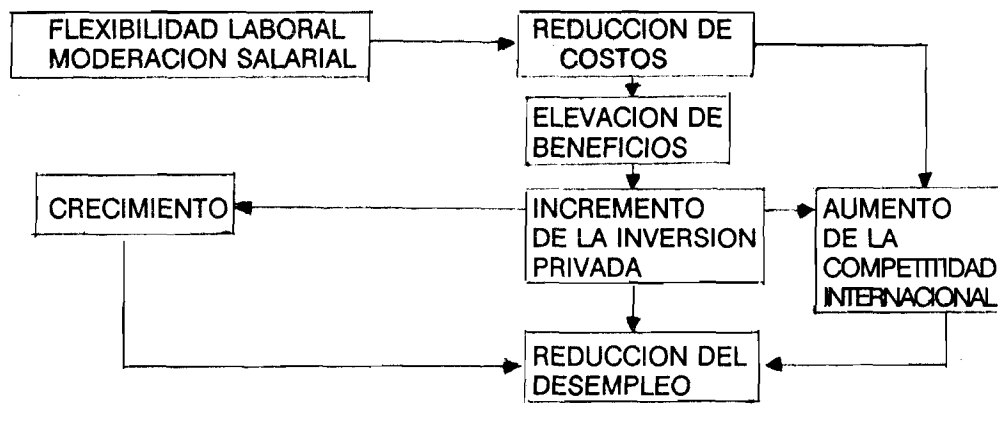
FLEXIBILIDAD LABORAL
MODERACION SALARIAL

REDUCCION DE COSTOS

ELEVACION DE BENEFICIOS

CRECIMIENTO

INCREMENTO DE LA INVERSION PRIVADA

AUMENTO DE LA COMPETITIDAD INTERNACIONAL

REDUCCION DEL DESEMPLEO